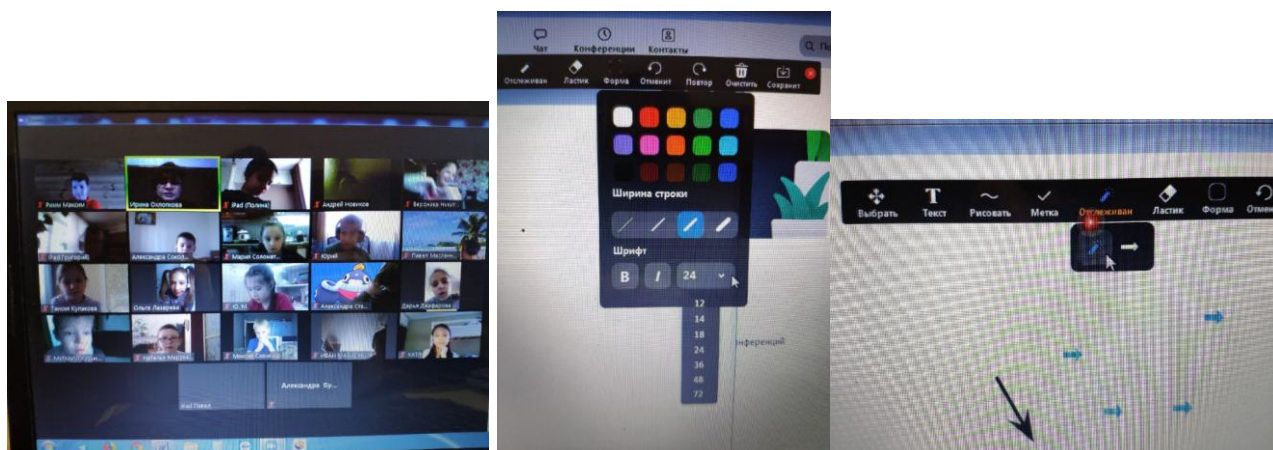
Рини Максим
Ирина Охлопкова
iPad (Полина)
Андрей Новиков
Вероника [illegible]
iPad Григорий
Александра Соко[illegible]
Мария Соломат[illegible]
Юрий
Павел Маслен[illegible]
Таисия Кулакова
Ольга Лазарева
Ю. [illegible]
Александра Ск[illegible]
Дарья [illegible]
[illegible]
Наталья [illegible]
Максим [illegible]
Иван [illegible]
КАТЯ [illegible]
iPad Павел
Александра Бр...

Чат
Конференции
Контакты
Отслеживан
Ластик
Форма
Отменит
Повтор
Очистить
Сохранит
Ширина строки
Шрифт
B
I
24
12
14
18
24
36
48
72
нференций

Выбрать
Текст
Рисовать
Метка
Отслеживан
Ластик
Форма
Отменит